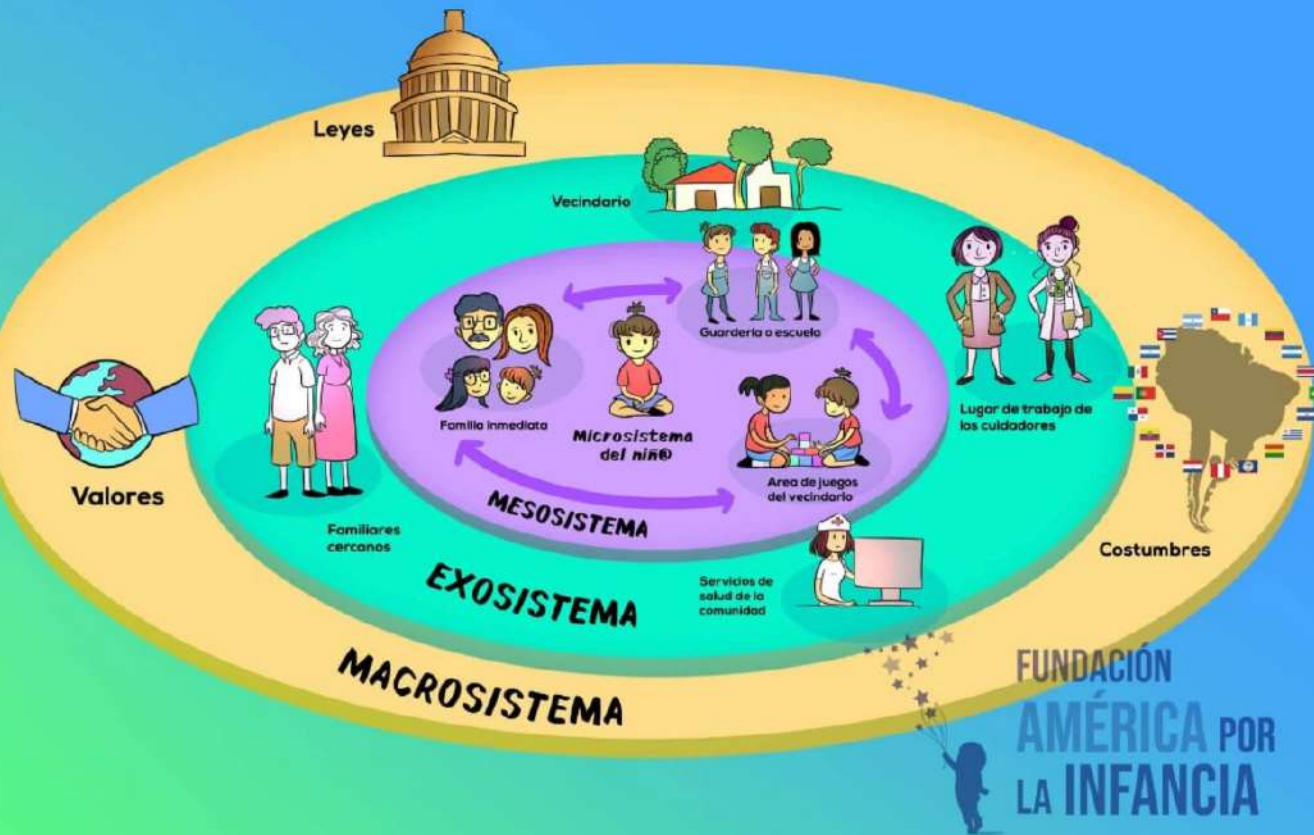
Leyes

Vecindario

Guardería o escuela

Lugar de trabajo de los cuidadores

Valores

Familia inmediata

Microsistema del niñ@

Área de juegos del vecindario

MESOSISTEMA

Familiares cercanos

Costumbres

EXOSISTEMA

Servicios de salud de la comunidad

MACROSISTEMA

FUNDACIÓN AMÉRICA POR LA INFANCIA